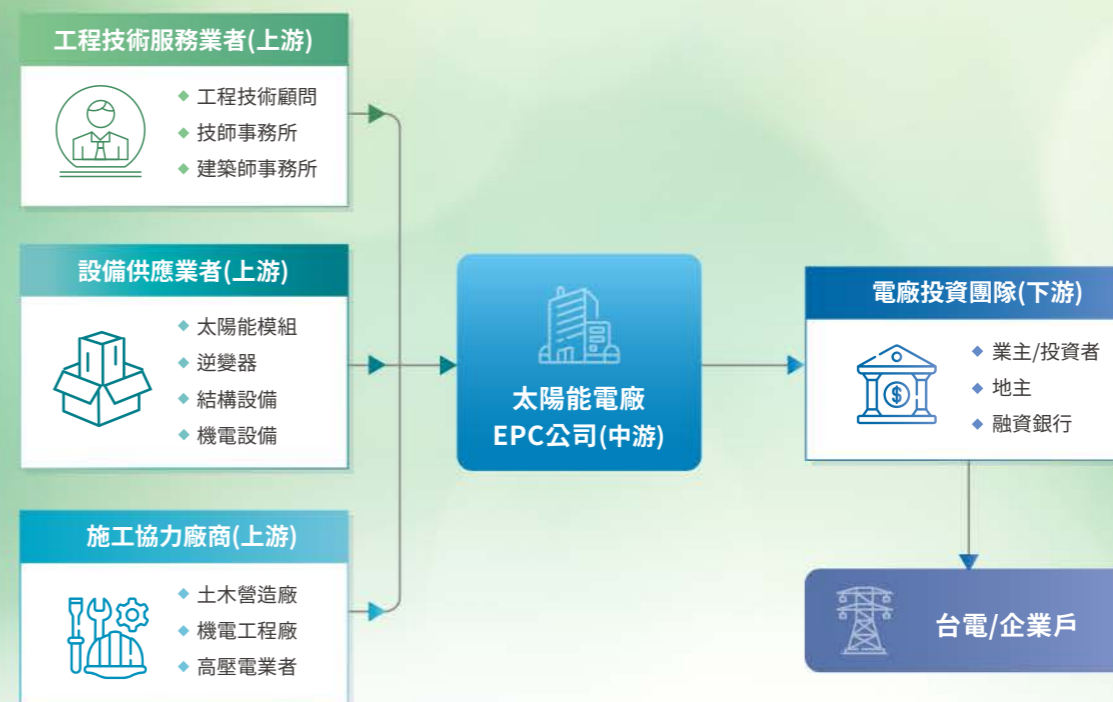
工程技術服務業者(上游)

工程技術顧問
技師事務所
建築師事務所

設備供應業者(上游)

太陽能模組
逆變器
結構設備
機電設備

施工協力廠商(上游)

土木營造廠
機電工程廠
高壓電業者

太陽能電廠
EPC公司(中游)

電廠投資團隊(下游)

業主/投資者
地主
融資銀行

台電/企業戶